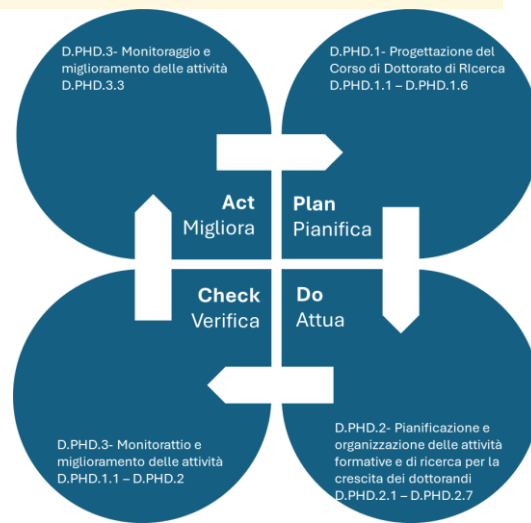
D.PHD.3- Monitoraggio e miglioramento delle attività D.PHD.3.3

D.PHD.1- Progettazione del Corso di Dottorato di RIcerca D.PHD.1.1 – D.PHD.1.6

Act
Migliora

Plan
Pianifica

Check
Verifica

Do
Attua

D.PHD.3- Monitorattio e miglioramento delle attività D.PHD.1.1 – D.PHD.2

D.PHD.2- Pianificazione e organizzazione delle attività formative e di ricerca per la crescita dei dottorandi D.PHD.2.1 – D.PHD.2.7